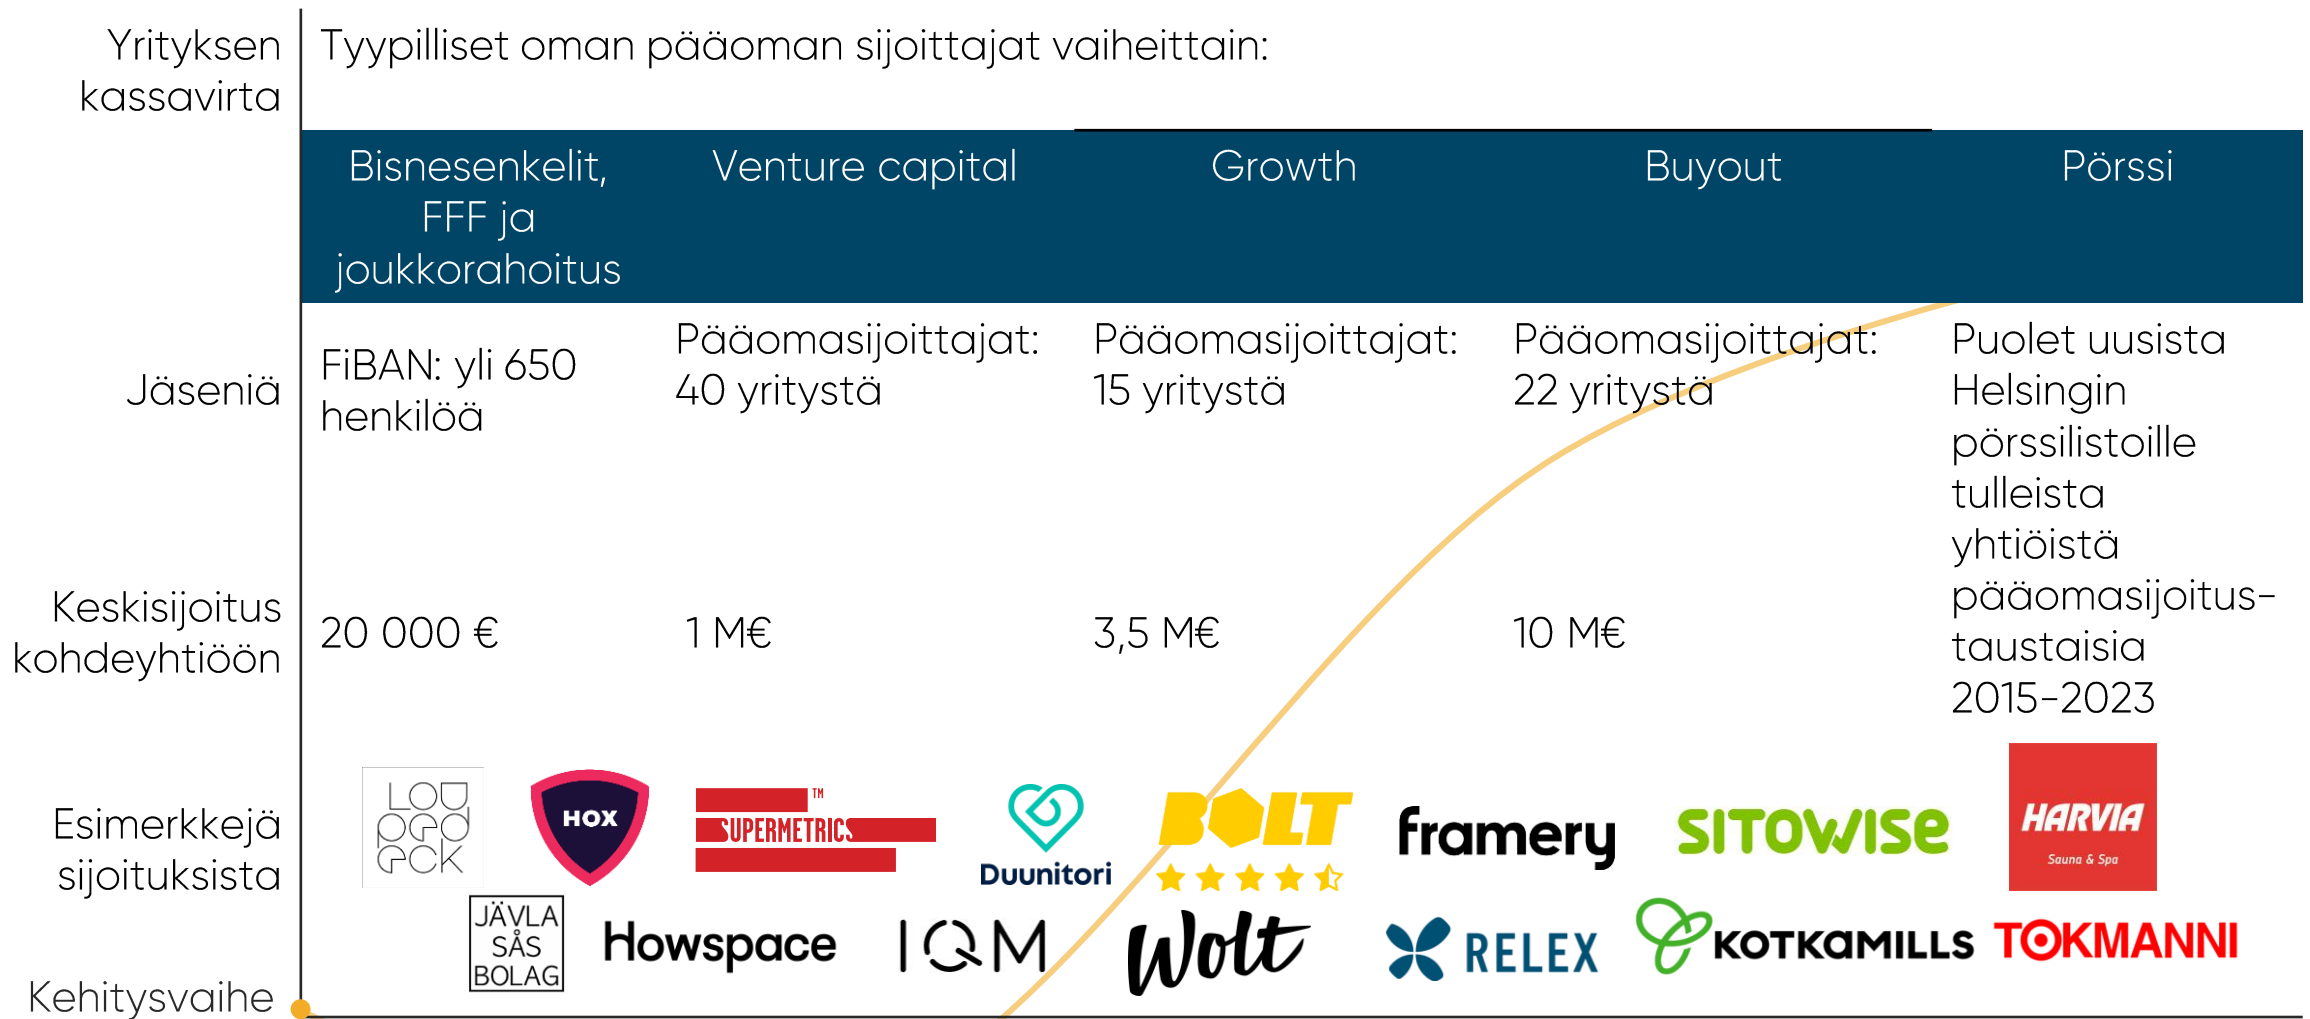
Yrityksen kassavirta

Tyypilliset oman pääoman sijoittajat vaiheittain:

| Bisnesenkelit, FFF ja joukkorahoitus | Venture capital | Growth | Buyout | Pörssi |
|---|---|---|---|---|
| FiBAN: yli 650 henkilöä | Pääomasijoittajat: 40 yritystä | Pääomasijoittajat: 15 yritystä | Pääomasijoittajat: 22 yritystä | Puolet uusista Helsingin pörssilistoille tulleista yhtiöistä pääomasijoitus-taustaisia 2015-2023 |
| 20 000 € | 1 M€ | 3,5 M€ | 10 M€ | |

Jäseniä

Keskisijoitus kohdeyhtiöön

Esimerkkejä sijoituksista

LOUDSPEAKER HOX SUPERMETRICS TM Duunitori BOLT framery SITOWISE HARVIA Sauna & Spa

JÄVLA SÅS BOLAG Howspace IQM Wolt RELEX KOTKAMILLS TOKMANNI

Kehitysvaihe